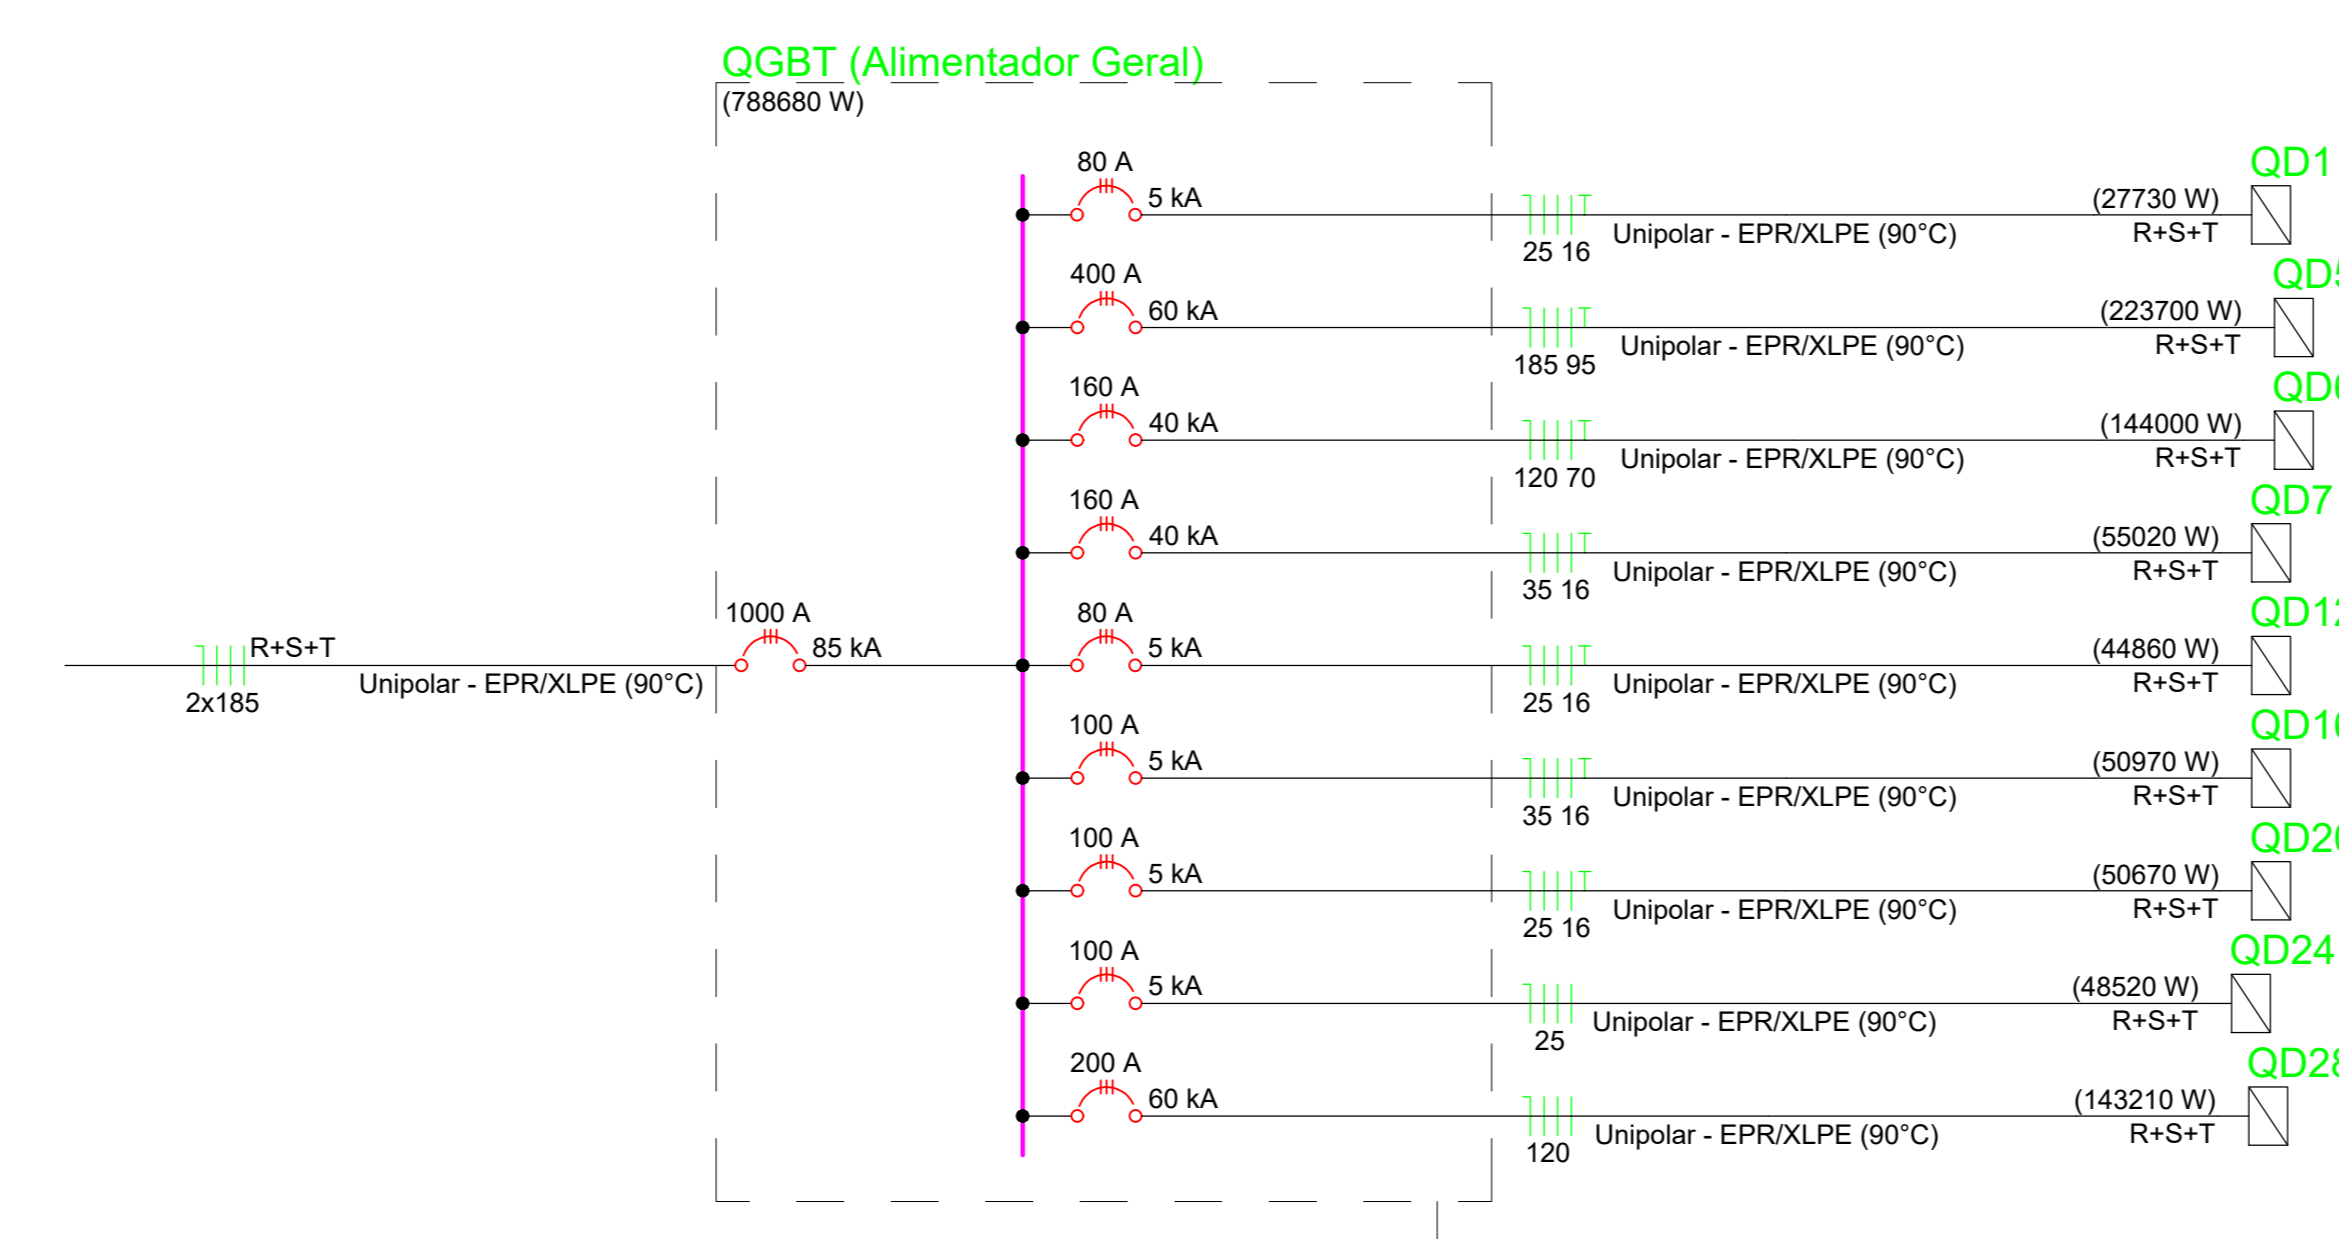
QGBT (Alimentador Geral)
(788680 W)

R+S+T
2x185
Unipolar - EPR/XLPE (90°C)
1000 A
85 kA

80 A
5 kA
25 16
Unipolar - EPR/XLPE (90°C)
(27730 W)
R+S+T
QD1

400 A
60 kA
185 95
Unipolar - EPR/XLPE (90°C)
(223700 W)
R+S+T
QD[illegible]

160 A
40 kA
120 70
Unipolar - EPR/XLPE (90°C)
(144000 W)
R+S+T
QD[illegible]

160 A
40 kA
35 16
Unipolar - EPR/XLPE (90°C)
(55020 W)
R+S+T
QD7

80 A
5 kA
25 16
Unipolar - EPR/XLPE (90°C)
(44860 W)
R+S+T
QD1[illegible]

100 A
5 kA
35 16
Unipolar - EPR/XLPE (90°C)
(50970 W)
R+S+T
QD1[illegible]

100 A
5 kA
25 16
Unipolar - EPR/XLPE (90°C)
(50670 W)
R+S+T
QD2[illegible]

100 A
5 kA
25
Unipolar - EPR/XLPE (90°C)
(48520 W)
R+S+T
QD24

200 A
60 kA
120
Unipolar - EPR/XLPE (90°C)
(143210 W)
R+S+T
QD2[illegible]